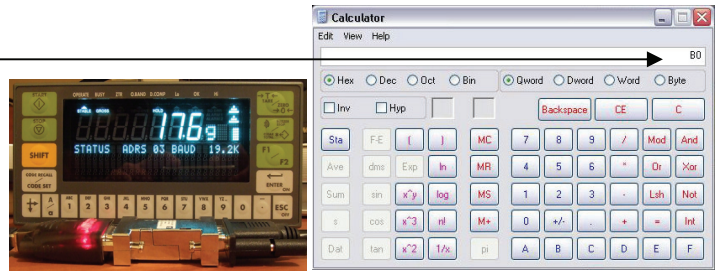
Calculator

Edit View Help

B0

Hex Dec Oct Bin Qword Dword Word Byte

Inv Hyp

Backspace CE C

Sta F-E ( ) MC 7 8 9 / Mod And

Ave dms Exp ln MR 4 5 6 * Or Xor

Sum sin x^y log MS 1 2 3 - Lsh Not

s cos x^3 n! M+ 0 +/- . + = Int

Dat tan x^2 1/x pi A B C D E F

OPERATE BUSY ZTR D.BAND D.COMP Lo OK Hi

HOLD

17.6g

STATUS ADRS 03 BAUD 19.2K

SHIFT

ZERO RECALL

CODE SET

F1

F2

ENTER

ESC